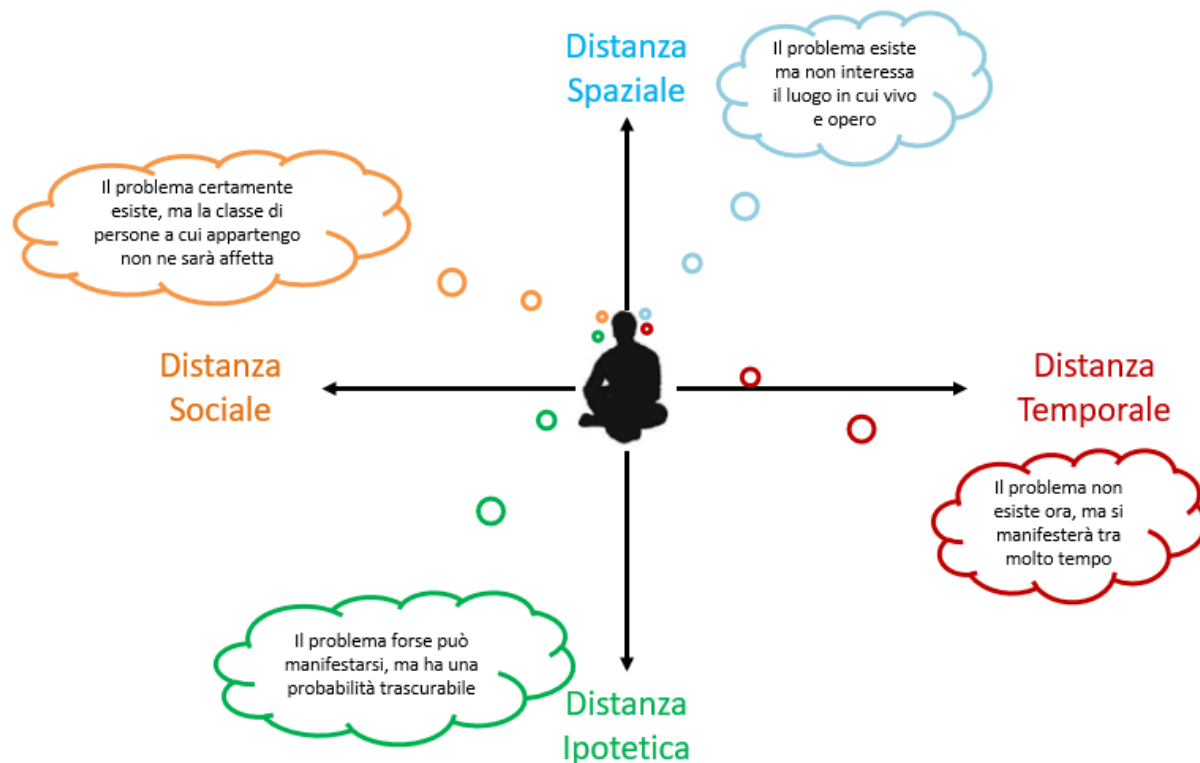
Distanza Spaziale

Il problema esiste ma non interessa il luogo in cui vivo e opero

Il problema certamente esiste, ma la classe di persone a cui appartengo non ne sarà affetta

Distanza Sociale

Distanza Temporale

Il problema non esiste ora, ma si manifesterà tra molto tempo

Il problema forse può manifestarsi, ma ha una probabilità trascurabile

Distanza Ipotetica